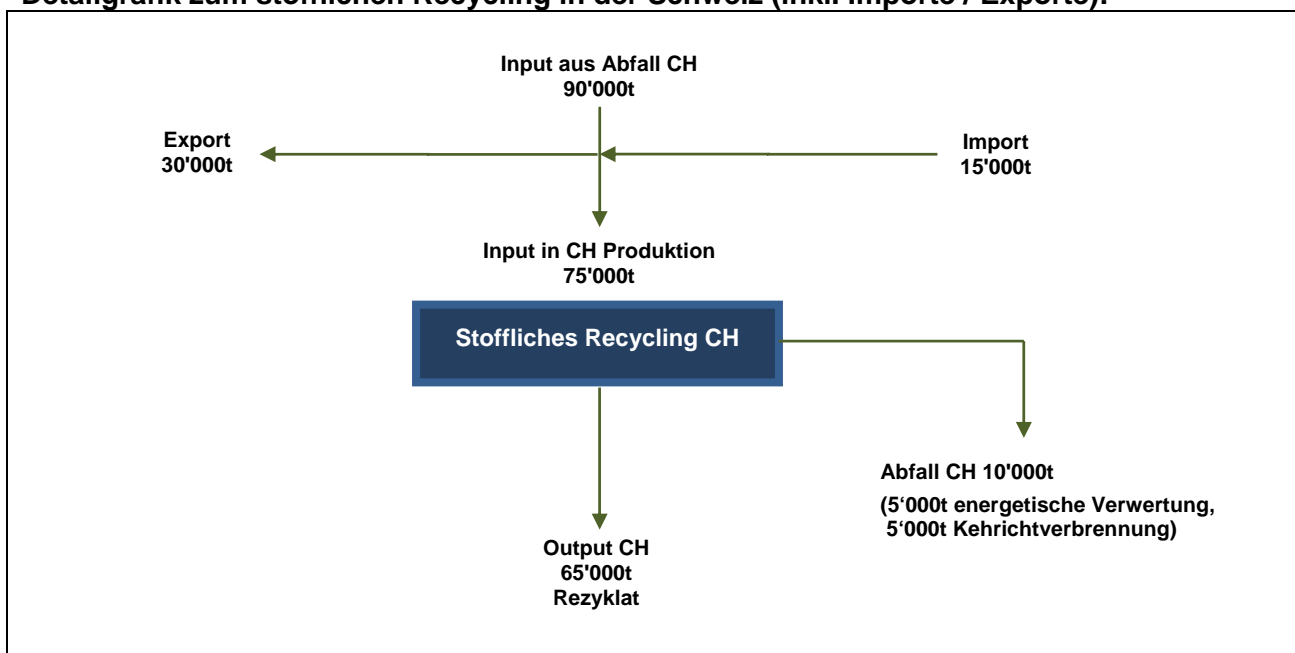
Detailgrafik zum stofflichen Recycling in der Schweiz (inkl. Importe / Exporte):

Input aus Abfall CH
90'000t

Export
30'000t

Import
15'000t

Input in CH Produktion
75'000t

Stoffliches Recycling CH

Abfall CH 10'000t

(5‘000t energetische Verwertung, 5‘000t Kehrichtverbrennung)

Output CH
65'000t
Rezyklat